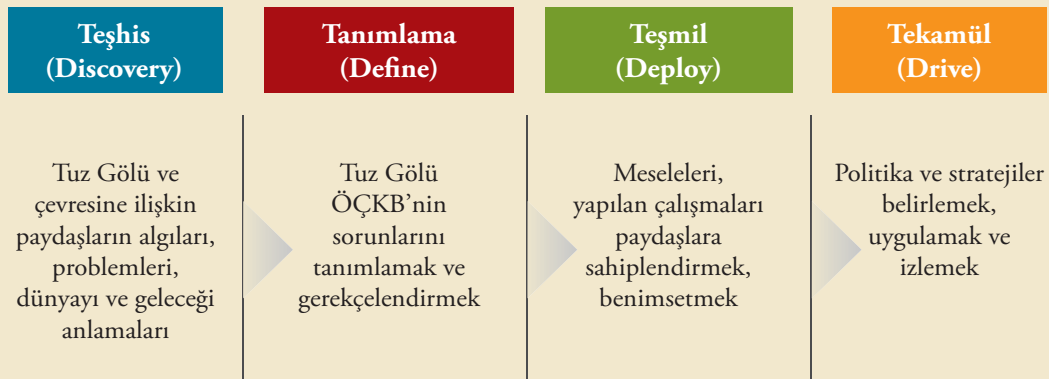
Teşhis
(Discovery)

Tuz Gölü ve çevresine ilişkin paydaşların algıları, problemleri, dünyayı ve geleceği anlamaları

Tanımlama
(Define)

Tuz Gölü ÖÇKB'nin sorunlarını tanımlamak ve gerekçelendirmek

Teşmil
(Deploy)

Meseleleri, yapılan çalışmaları paydaşlara sahiplendirmek, benimsetmek

Tekamül
(Drive)

Politika ve stratejiler belirlemek, uygulamak ve izlemek